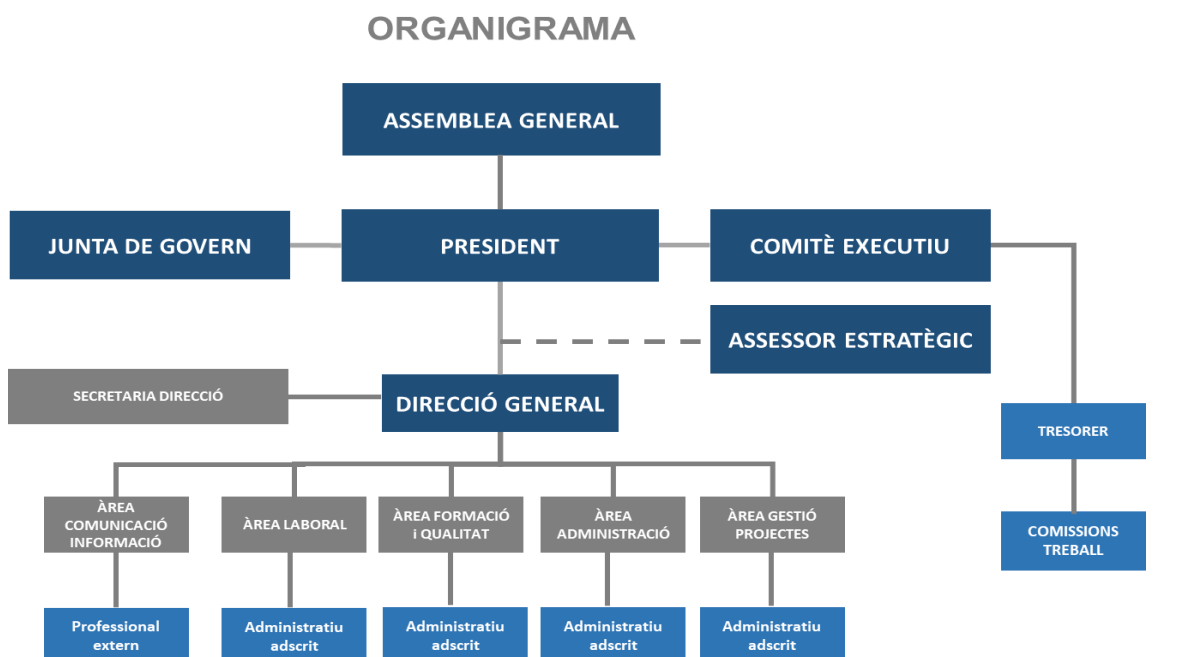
ORGANIGRAMA

ASSEMBLEA GENERAL

JUNTA DE GOVERN

PRESIDENT

COMITÈ EXECUTIU

ASSESSOR ESTRATÈGIC

SECRETARIA DIRECCIÓ

DIRECCIÓ GENERAL

TRESORER

COMISSIONS TREBALL

ÀREA COMUNICACIÓ INFORMACIÓ

ÀREA LABORAL

ÀREA FORMACIÓ i QUALITAT

ÀREA ADMINISTRACIÓ

ÀREA GESTIÓ PROJECTES

Professional extern

Administratiu adscrit

Administratiu adscrit

Administratiu adscrit

Administratiu adscrit